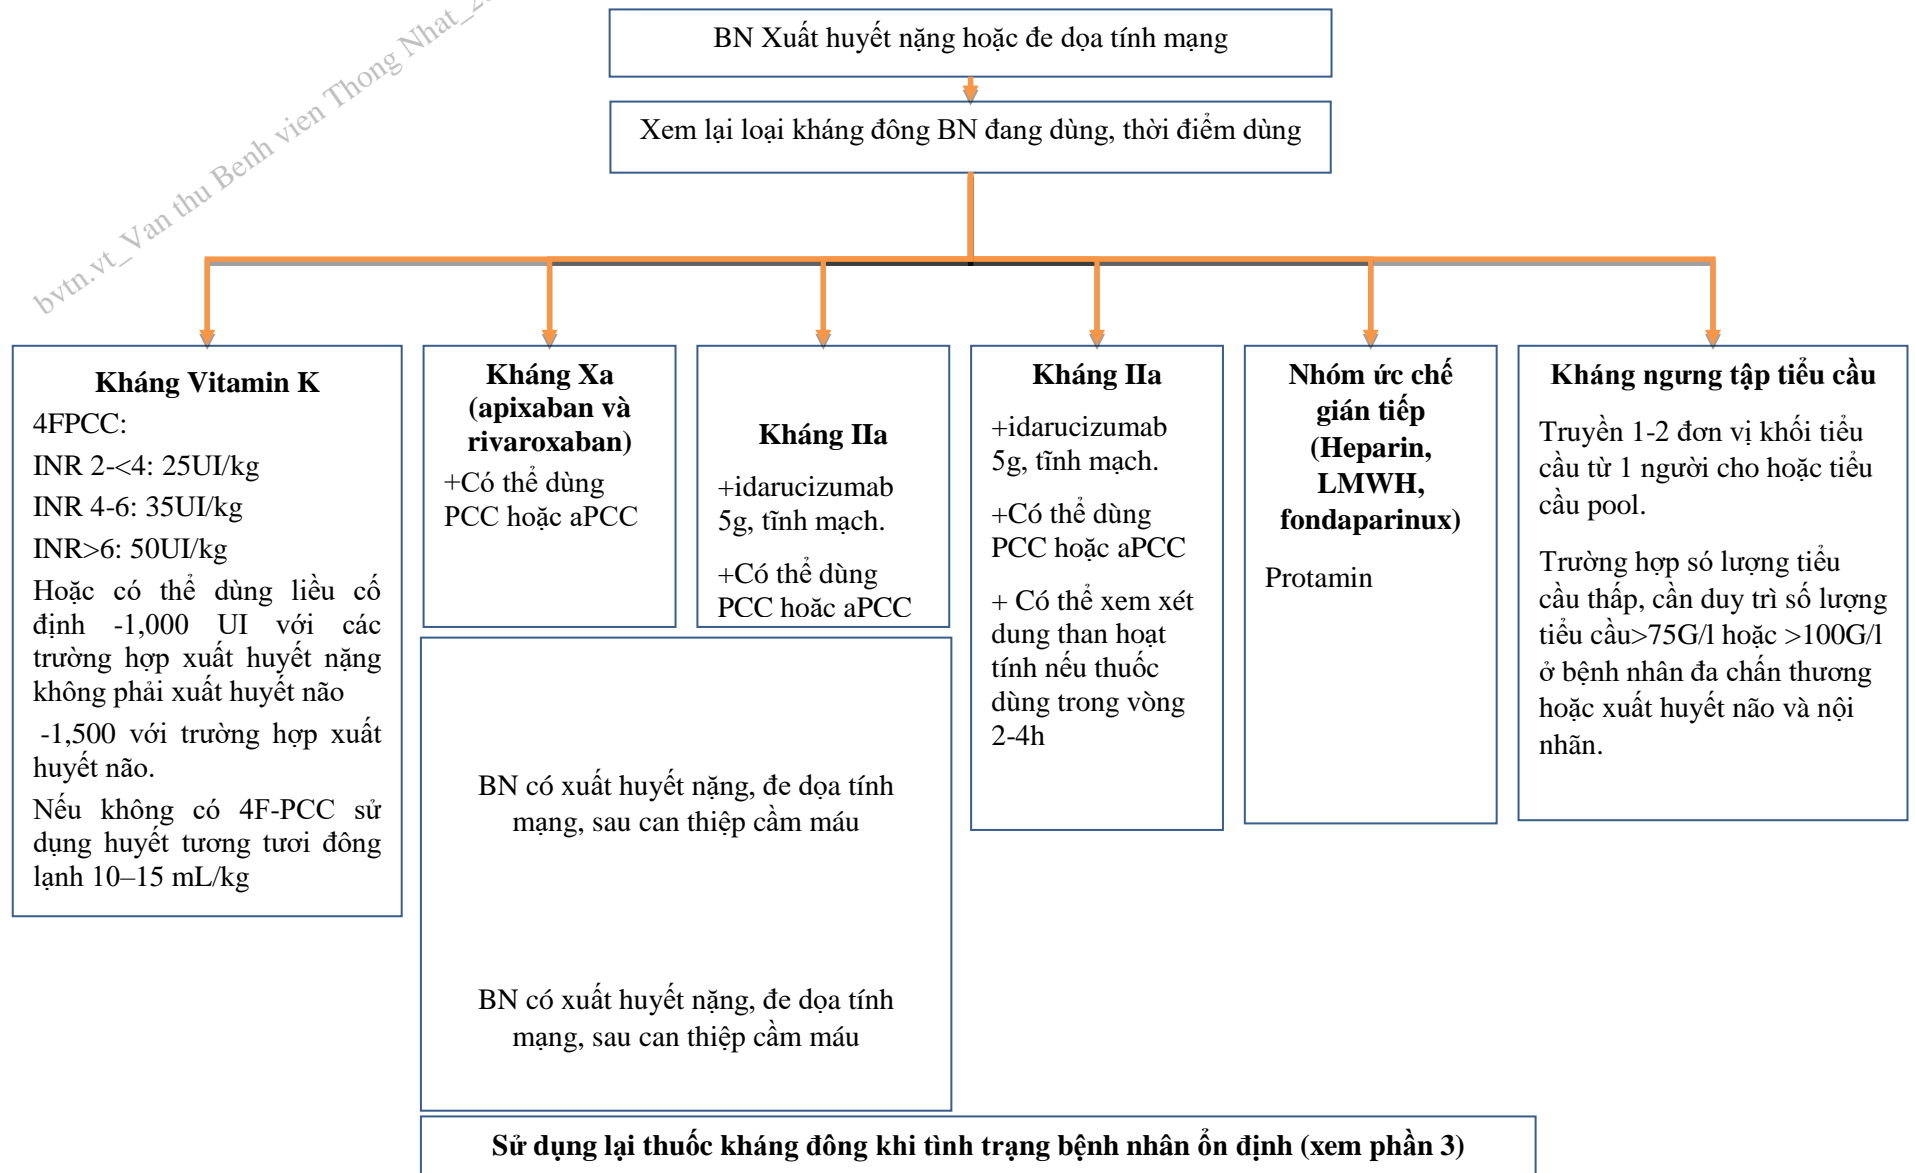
bvtn.vt_Van thu Benh vien Thong Nhat_2

BN Xuất huyết nặng hoặc đe dọa tính mạng

Xem lại loại kháng đông BN đang dùng, thời điểm dùng

**Kháng Vitamin K**
4FPCC:
INR 2-<4: 25UI/kg
INR 4-6: 35UI/kg
INR>6: 50UI/kg
Hoặc có thể dùng liều cố định -1,000 UI với các trường hợp xuất huyết nặng không phải xuất huyết não
-1,500 với trường hợp xuất huyết não.
Nếu không có 4F-PCC sử dụng huyết tương tươi đông lạnh 10–15 mL/kg

**Kháng Xa (apixaban và rivaroxaban)**
+Có thể dùng PCC hoặc aPCC

**Kháng IIa**
+idarucizumab 5g, tĩnh mạch.
+Có thể dùng PCC hoăc aPCC

**Kháng IIa**
+idarucizumab 5g, tĩnh mạch.
+Có thể dùng PCC hoăc aPCC
+ Có thể xem xét dung than hoạt tính nếu thuốc dùng trong vòng 2-4h

**Nhóm ức chế gián tiếp (Heparin, LMWH, fondaparinux)**
Protamin

**Kháng ngưng tập tiểu cầu**
Truyền 1-2 đơn vị khối tiểu cầu từ 1 người cho hoặc tiểu cầu pool.
Trường hợp só lượng tiểu cầu thấp, cần duy trì số lượng tiểu cầu>75G/l hoặc >100G/l ở bệnh nhân đa chấn thương hoặc xuất huyết não và nội nhãn.

BN có xuất huyết nặng, đe dọa tính mạng, sau can thiệp cầm máu

BN có xuất huyết nặng, đe dọa tính mạng, sau can thiệp cầm máu

**Sử dụng lại thuốc kháng đông khi tình trạng bệnh nhân ổn định (xem phần 3)**